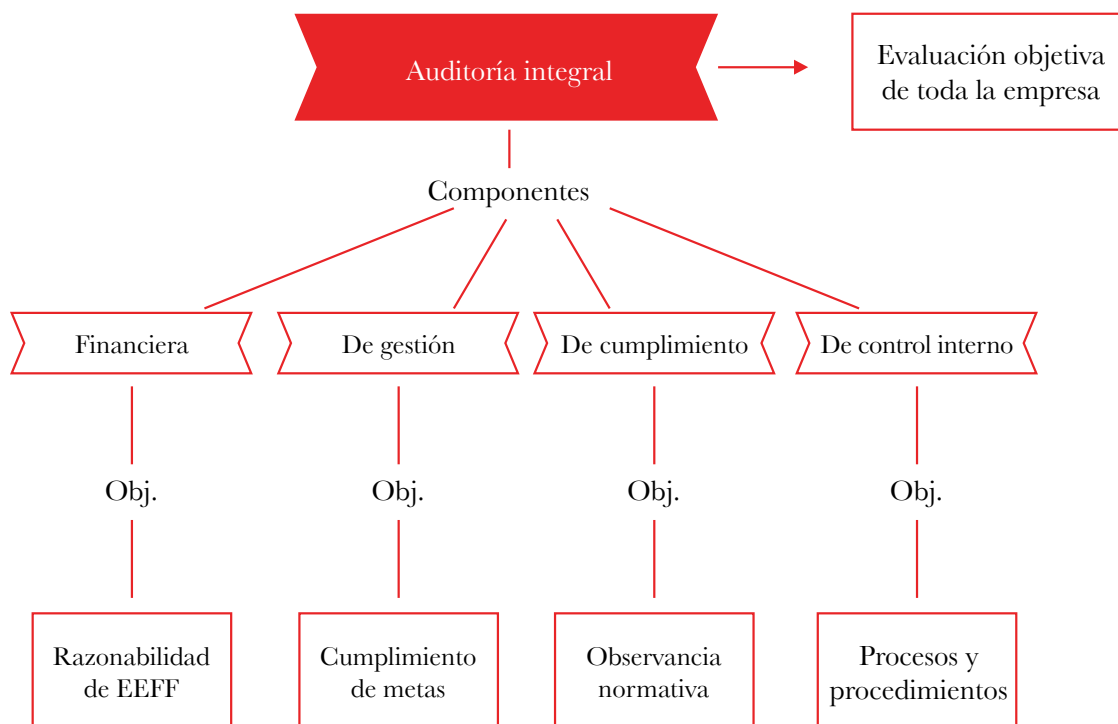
Auditoría integral

Evaluación objetiva de toda la empresa

Componentes

Financiera

De gestión

De cumplimiento

De control interno

Obj.

Obj.

Obj.

Obj.

Razonabilidad de EEFF

Cumplimiento de metas

Observancia normativa

Procesos y procedimientos